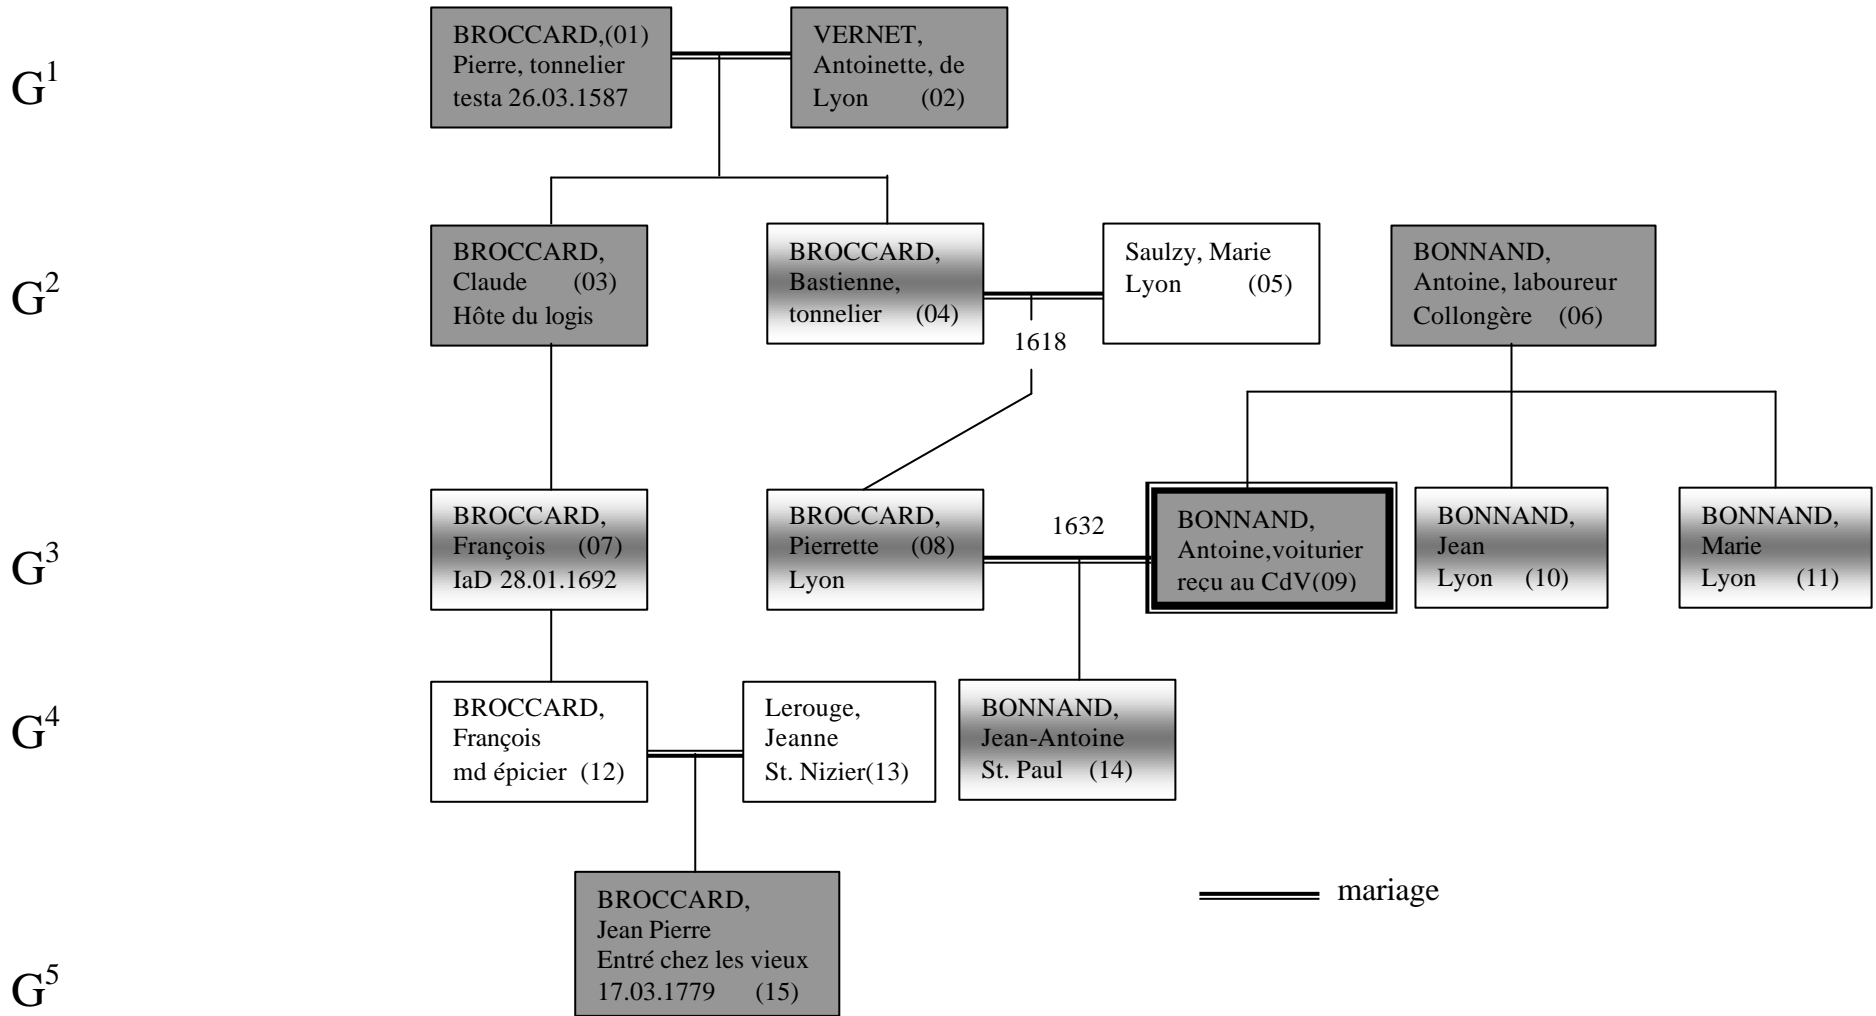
$G^1$

BROCCARD,(01) Pierre, tonnelier testa 26.03.1587

VERNET, Antoinette, de Lyon (02)

$G^2$

BROCCARD, Claude (03) Hôte du logis

BROCCARD, Bastienne, tonnelier (04)

Saulzy, Marie Lyon (05)

1618

BONNAND, Antoine, laboureur Collongère (06)

$G^3$

BROCCARD, François (07) IaD 28.01.1692

BROCCARD, Pierrette (08) Lyon

1632

BONNAND, Antoine,voiturier reçu au CdV(09)

BONNAND, Jean Lyon (10)

BONNAND, Marie Lyon (11)

$G^4$

BROCCARD, François md épicier (12)

Lerouge, Jeanne St. Nizier(13)

BONNAND, Jean-Antoine St. Paul (14)

$G^5$

BROCCARD, Jean Pierre Entré chez les vieux 17.03.1779 (15)

mariage